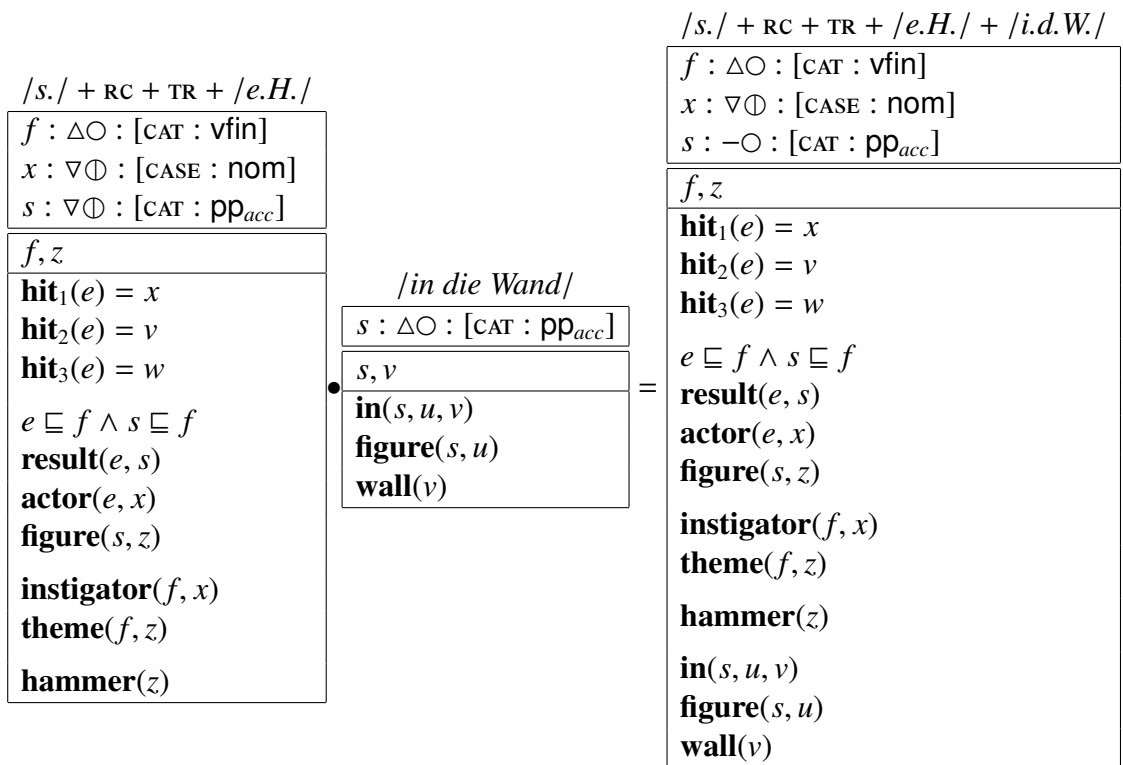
$/s./ + \textsc{rc} + \textsc{tr} + /e.H./$

$f : \triangle\bigcirc : [\textsc{cat} : \textsf{vfin}]$
$x : \nabla\oplus : [\textsc{case} : \textsf{nom}]$
$s : \nabla\oplus : [\textsc{cat} : \textsf{pp}_{acc}]$

$f, z$

$\textbf{hit}_1(e) = x$
$\textbf{hit}_2(e) = v$
$\textbf{hit}_3(e) = w$

$e \sqsubseteq f \wedge s \sqsubseteq f$
$\textbf{result}(e, s)$
$\textbf{actor}(e, x)$
$\textbf{figure}(s, z)$

$\textbf{instigator}(f, x)$
$\textbf{theme}(f, z)$

$\textbf{hammer}(z)$

$\bullet$

$/in\ die\ Wand/$

$s : \triangle\bigcirc : [\textsc{cat} : \textsf{pp}_{acc}]$

$s, v$

$\textbf{in}(s, u, v)$
$\textbf{figure}(s, u)$
$\textbf{wall}(v)$

$=$

$/s./ + \textsc{rc} + \textsc{tr} + /e.H./ + /i.d.W./$

$f : \triangle\bigcirc : [\textsc{cat} : \textsf{vfin}]$
$x : \nabla\oplus : [\textsc{case} : \textsf{nom}]$
$s : -\bigcirc : [\textsc{cat} : \textsf{pp}_{acc}]$

$f, z$

$\textbf{hit}_1(e) = x$
$\textbf{hit}_2(e) = v$
$\textbf{hit}_3(e) = w$

$e \sqsubseteq f \wedge s \sqsubseteq f$
$\textbf{result}(e, s)$
$\textbf{actor}(e, x)$
$\textbf{figure}(s, z)$

$\textbf{instigator}(f, x)$
$\textbf{theme}(f, z)$

$\textbf{hammer}(z)$

$\textbf{in}(s, u, v)$
$\textbf{figure}(s, u)$
$\textbf{wall}(v)$